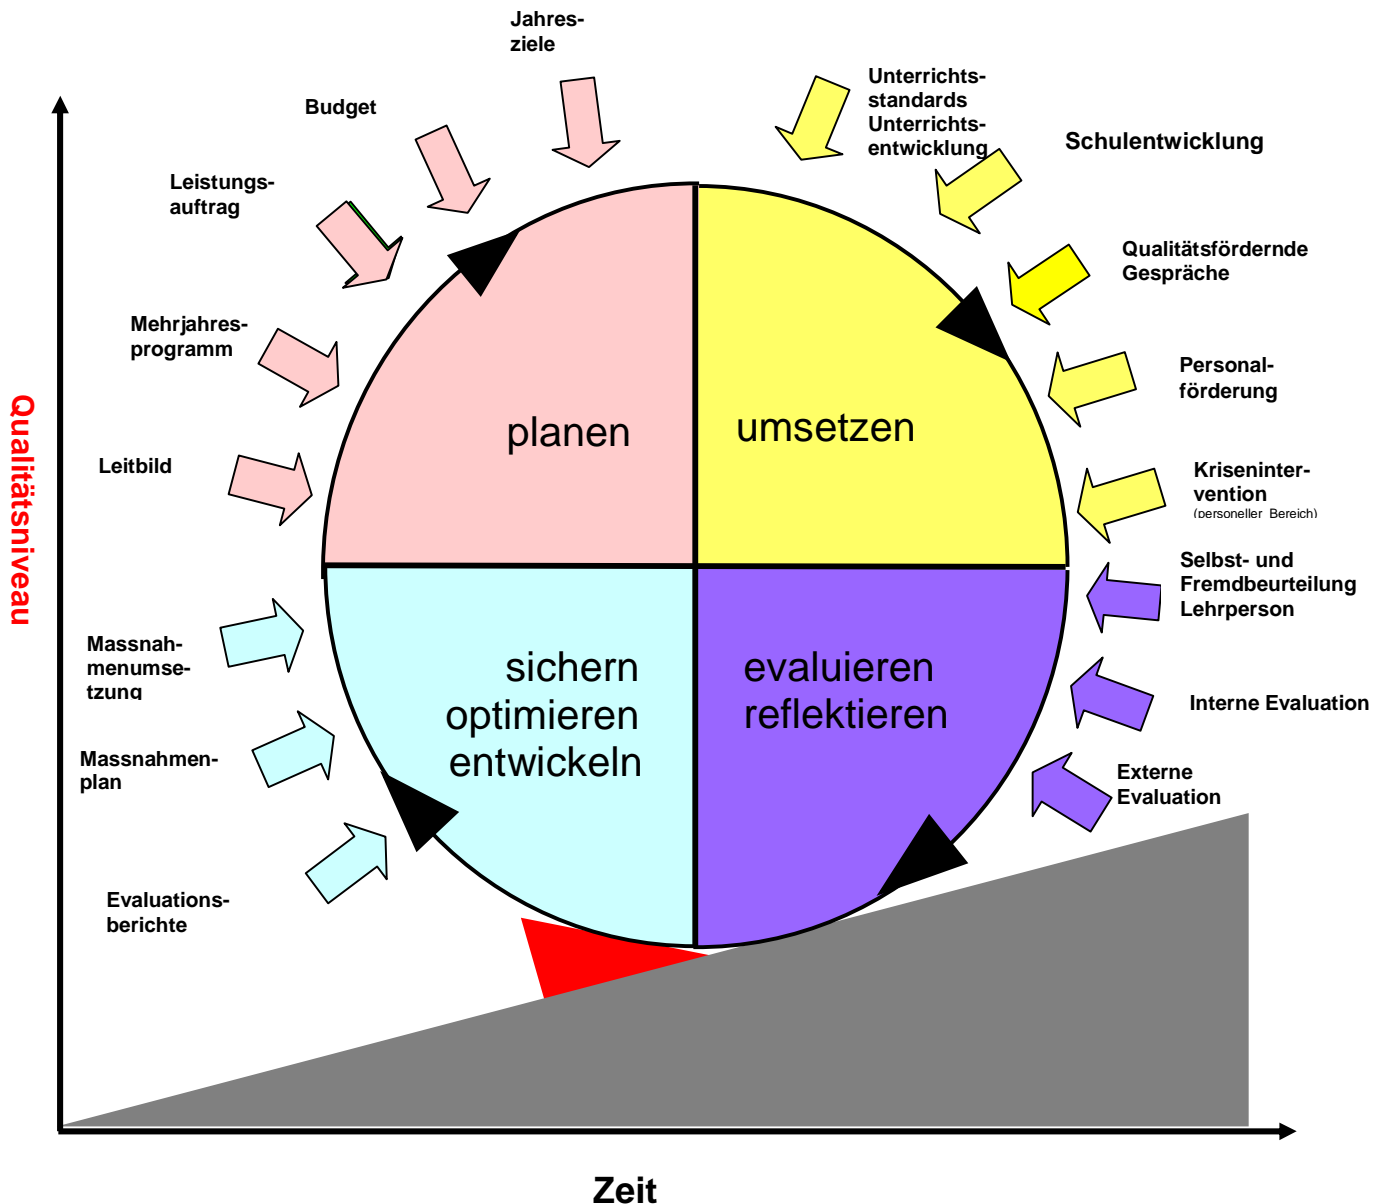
Jahresziele

Budget

Leistungsauftrag

Mehrjahresprogramm

Leitbild

Unterrichtsstandards Unterrichtsentwicklung

Schulentwicklung

Qualitätsfördernde Gespräche

Personalförderung

Krisenintervention (personeller Bereich)

Selbst- und Fremdbeurteilung Lehrperson

Interne Evaluation

Externe Evaluation

Massnahmenumsetzung

Massnahmenplan

Evaluationsberichte

planen

umsetzen

sichern optimieren entwickeln

evaluieren reflektieren

Qualitätsniveau

Zeit